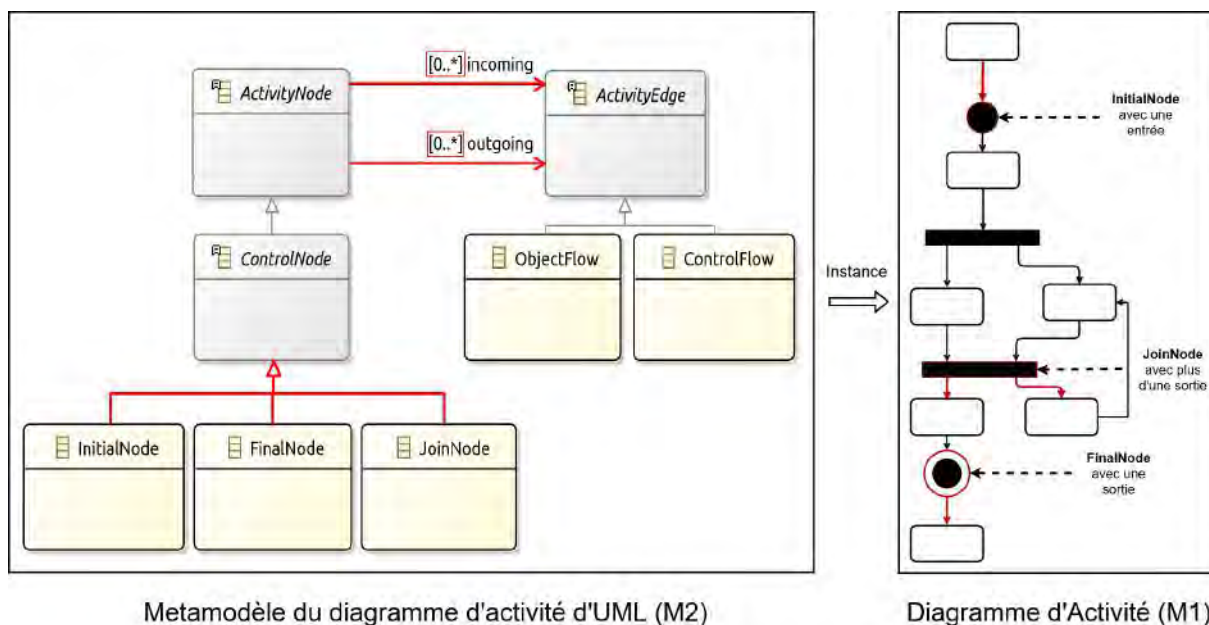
ActivityNode

[0..*] incoming

ActivityEdge

[0..*] outgoing

ControlNode

ObjectFlow

ControlFlow

InitialNode

FinalNode

JoinNode

Instance

InitialNode avec une entrée

JoinNode avec plus d'une sortie

FinalNode avec une sortie

Metamodèle du diagramme d'activité d'UML (M2)

Diagramme d'Activité (M1)